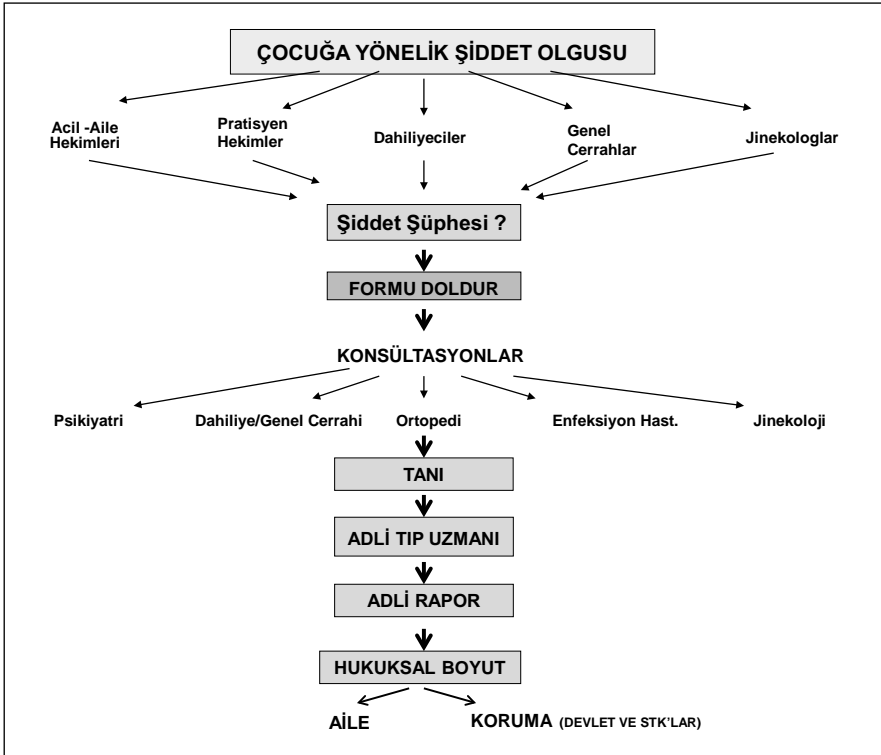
ÇOCUĞA YÖNELİK ŞİDDET OLGUSU

Acil -Aile Hekimleri

Pratisyen Hekimler

Dahiliyeciler

Genel Cerrahlar

Jinekologlar

Şiddet Şüphesi ?

FORMU DOLDUR

KONSÜLTASYONLAR

Psikiyatri

Dahiliye/Genel Cerrahi

Ortopedi

Enfeksiyon Hast.

Jinekoloji

TANI

ADLİ TIP UZMANI

ADLİ RAPOR

HUKUKSAL BOYUT

AİLE

KORUMA (DEVLET VE STK'LAR)